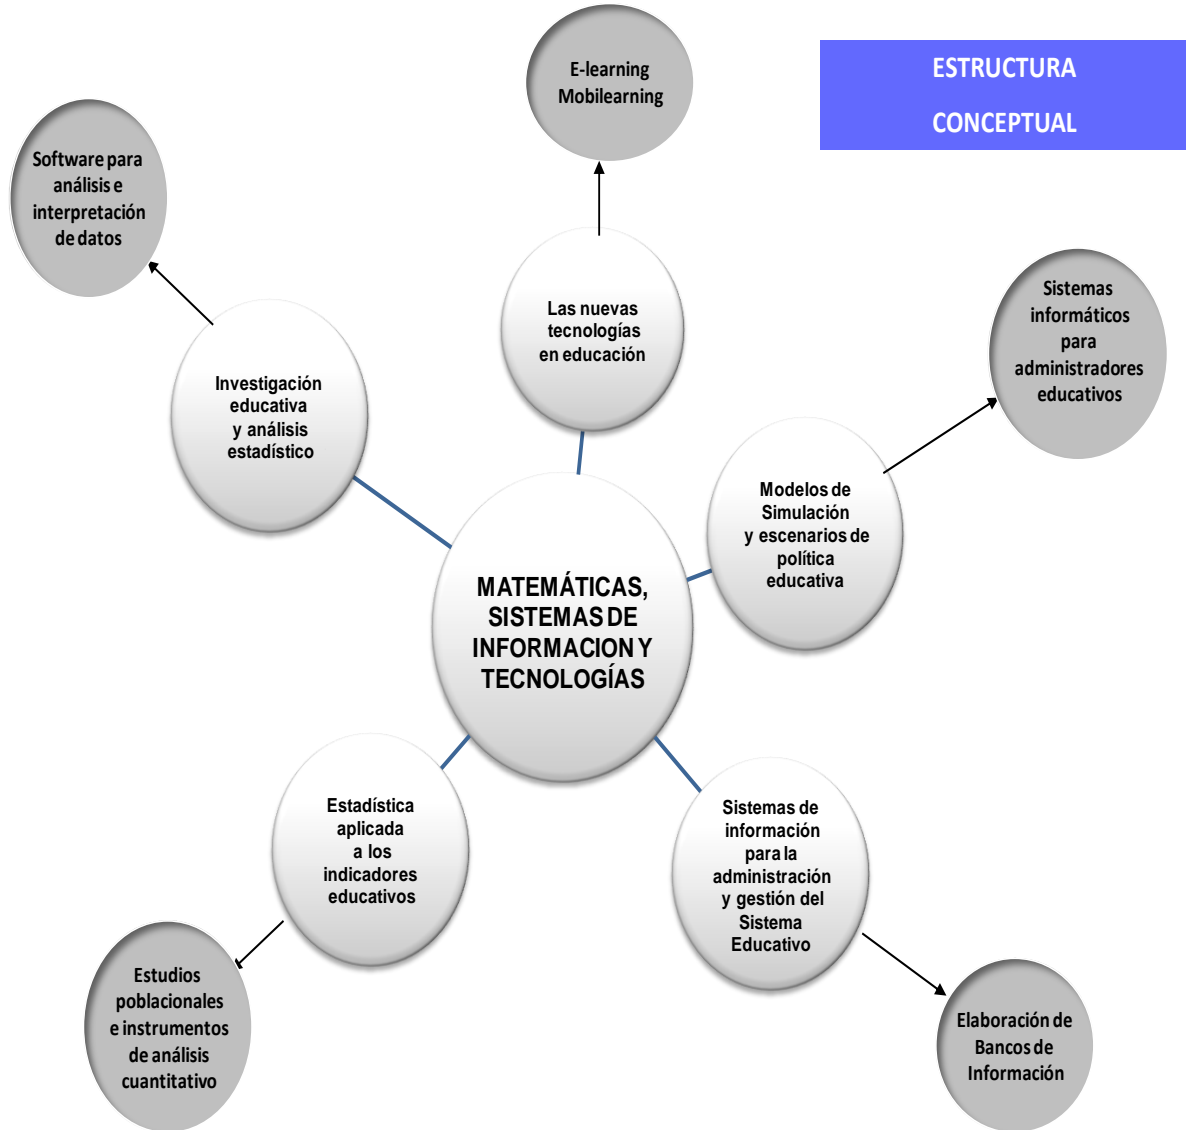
E-learning
Mobilearning

ESTRUCTURA
CONCEPTUAL

Software para análisis e interpretación de datos

Las nuevas tecnologías en educación

Sistemas informáticos para administradores educativos

Investigación educativa y análisis estadístico

Modelos de Simulación y escenarios de política educativa

MATEMÁTICAS, SISTEMAS DE INFORMACION Y TECNOLOGÍAS

Estadística aplicada a los indicadores educativos

Sistemas de información para la administración y gestión del Sistema Educativo

Estudios poblacionales e instrumentos de análisis cuantitativo

Elaboración de Bancos de Información